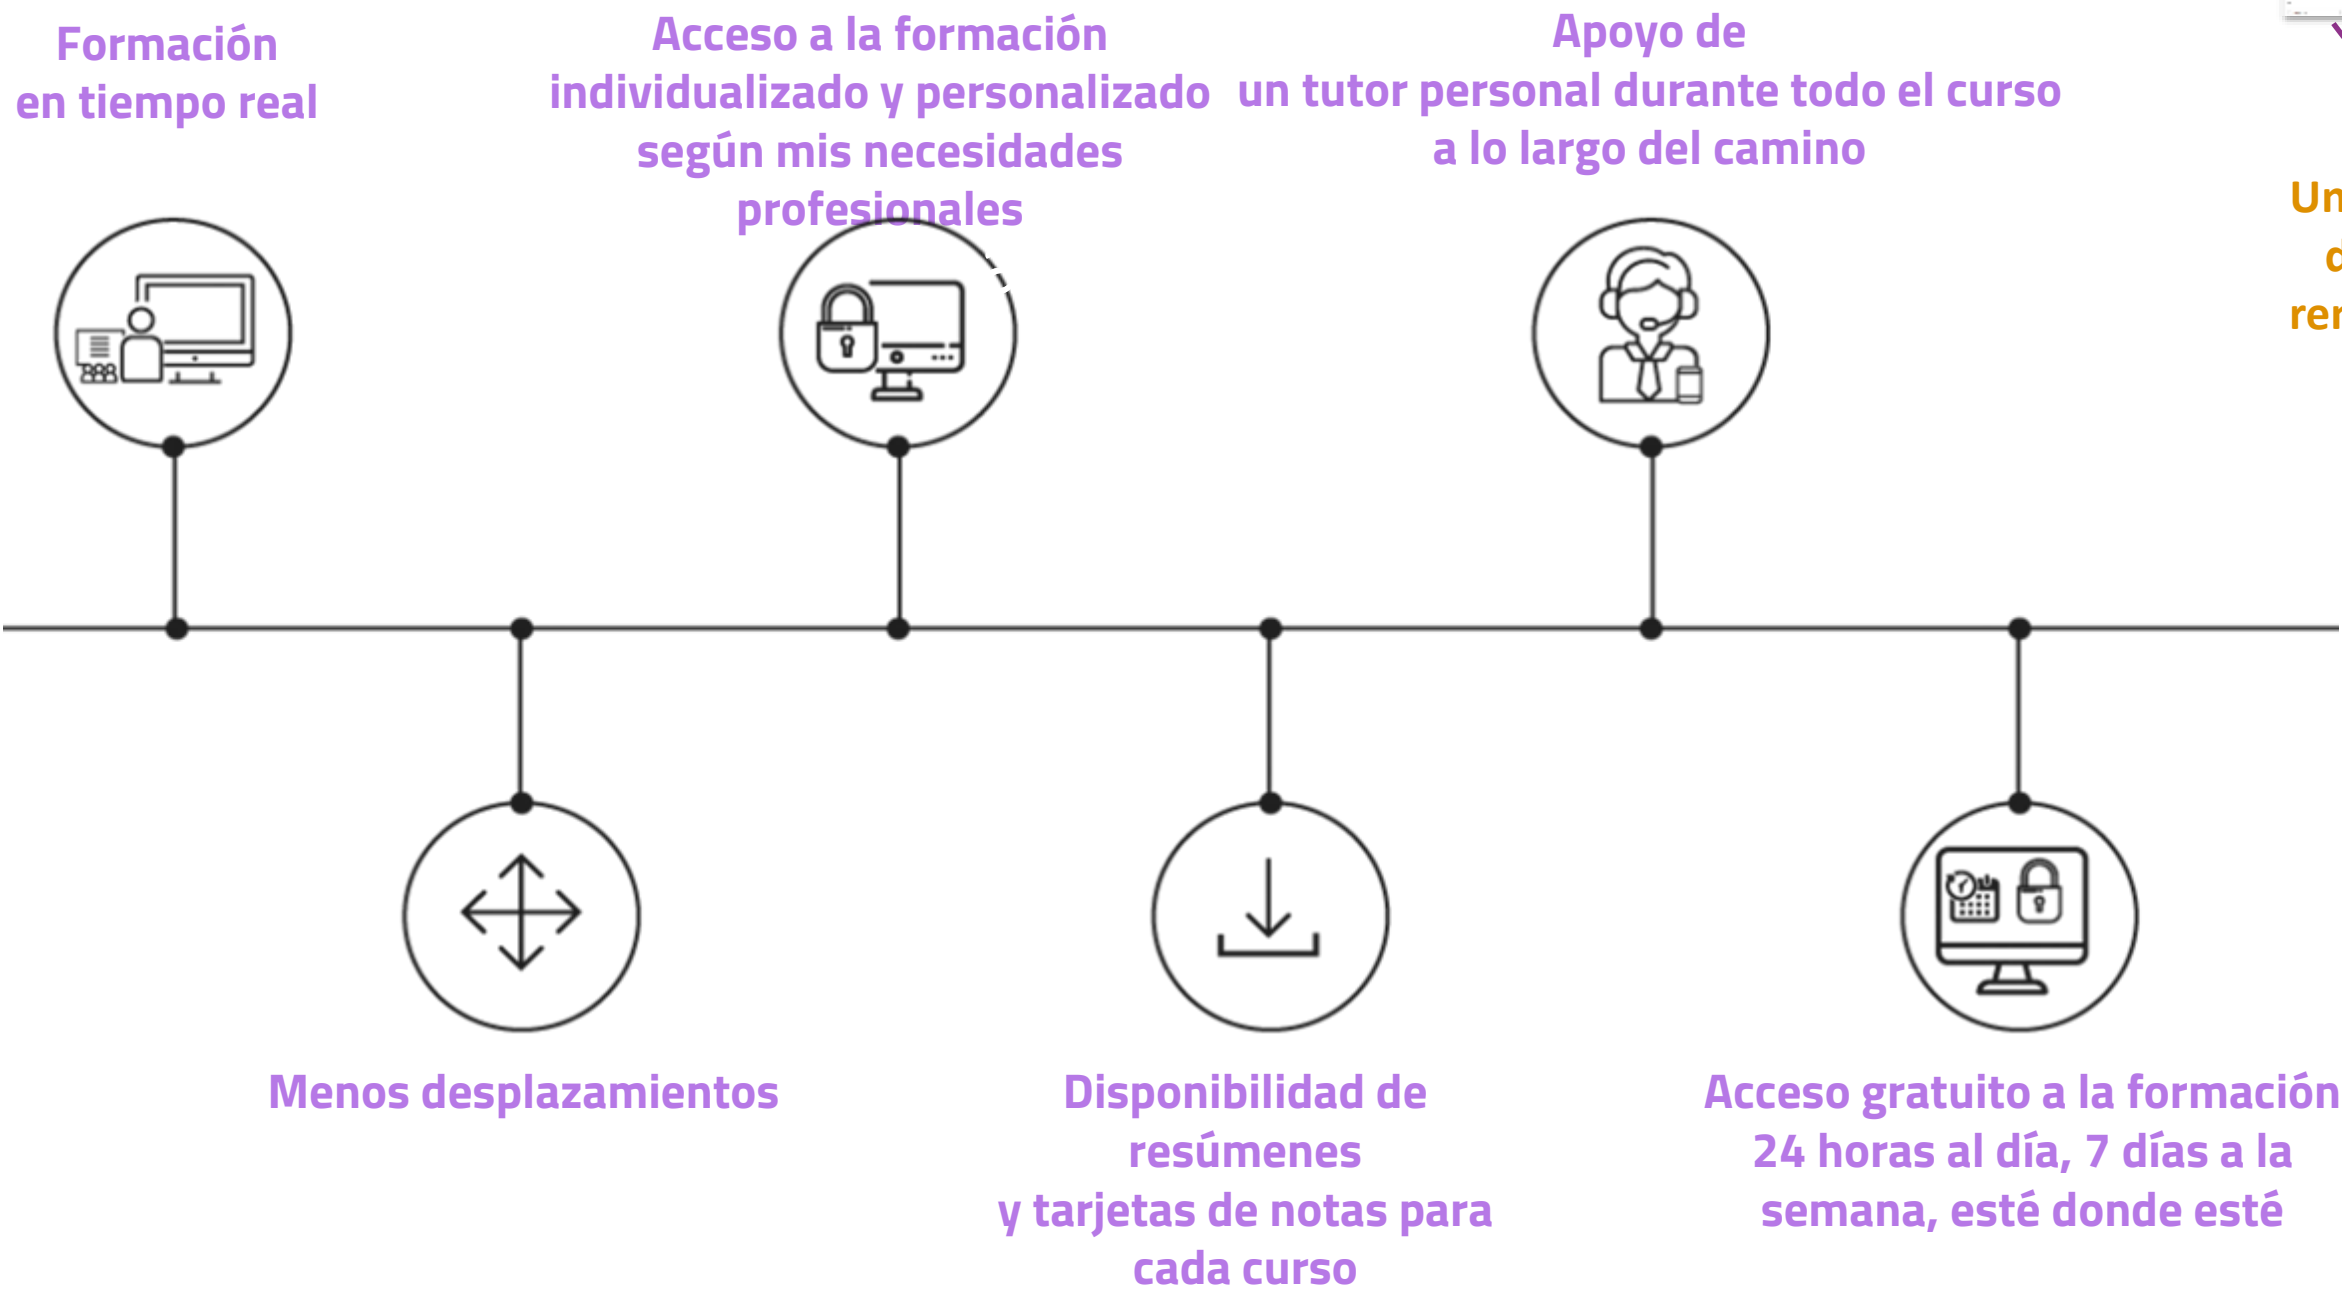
Formación en tiempo real

Acceso a la formación individualizado y personalizado según mis necesidades profesionales

Apoyo de un tutor personal durante todo el curso a lo largo del camino

Un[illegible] d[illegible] ren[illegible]

Menos desplazamientos

Disponibilidad de resúmenes y tarjetas de notas para cada curso

Acceso gratuito a la formación 24 horas al día, 7 días a la semana, esté donde esté